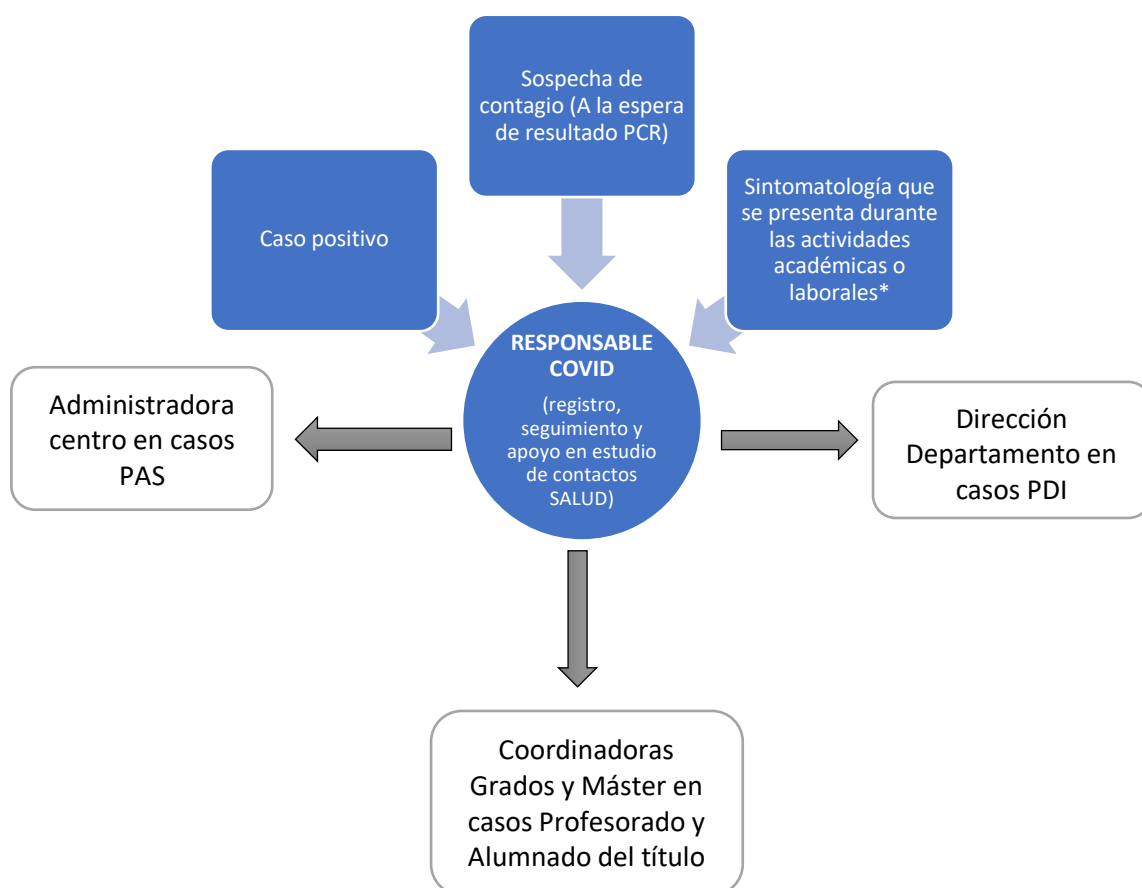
Sospecha de contagio (A la espera de resultado PCR)

Caso positivo

Sintomatología que se presenta durante las actividades académicas o laborales*

RESPONSABLE COVID

(registro, seguimiento y apoyo en estudio de contactos SALUD)

Administradora centro en casos PAS

Dirección Departamento en casos PDI

Coordinadoras Grados y Máster en casos Profesorado y Alumnado del título